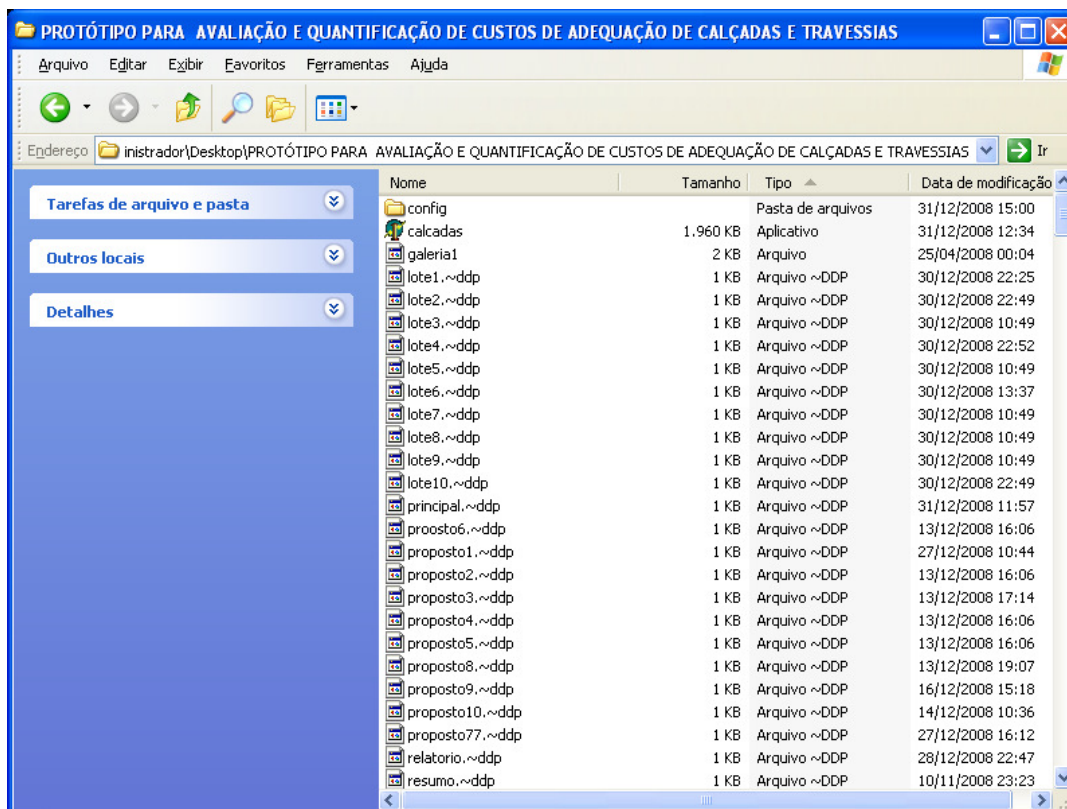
PROTÓTIPO PARA AVALIAÇÃO E QUANTIFICAÇÃO DE CUSTOS DE ADEQUAÇÃO DE CALÇADAS E TRAVESSIAS

Arquivo Editar Exibir Favoritos Ferramentas Ajuda

Endereço inistrador\Desktop\PROTÓTIPO PARA AVALIAÇÃO E QUANTIFICAÇÃO DE CUSTOS DE ADEQUAÇÃO DE CALÇADAS E TRAVESSIAS Ir

Tarefas de arquivo e pasta

Outros locais

Detalhes

| Nome | Tamanho | Tipo | Data de modificação |
|---|---|---|---|
| config | | Pasta de arquivos | 31/12/2008 15:00 |
| calcadas | 1.960 KB | Aplicativo | 31/12/2008 12:34 |
| galeria1 | 2 KB | Arquivo | 25/04/2008 00:04 |
| lote1.~ddp | 1 KB | Arquivo ~DDP | 30/12/2008 22:25 |
| lote2.~ddp | 1 KB | Arquivo ~DDP | 30/12/2008 22:49 |
| lote3.~ddp | 1 KB | Arquivo ~DDP | 30/12/2008 10:49 |
| lote4.~ddp | 1 KB | Arquivo ~DDP | 30/12/2008 22:52 |
| lote5.~ddp | 1 KB | Arquivo ~DDP | 30/12/2008 10:49 |
| lote6.~ddp | 1 KB | Arquivo ~DDP | 30/12/2008 13:37 |
| lote7.~ddp | 1 KB | Arquivo ~DDP | 30/12/2008 10:49 |
| lote8.~ddp | 1 KB | Arquivo ~DDP | 30/12/2008 10:49 |
| lote9.~ddp | 1 KB | Arquivo ~DDP | 30/12/2008 10:49 |
| lote10.~ddp | 1 KB | Arquivo ~DDP | 30/12/2008 22:49 |
| principal.~ddp | 1 KB | Arquivo ~DDP | 31/12/2008 11:57 |
| proosto6.~ddp | 1 KB | Arquivo ~DDP | 13/12/2008 16:06 |
| proposto1.~ddp | 1 KB | Arquivo ~DDP | 27/12/2008 10:44 |
| proposto2.~ddp | 1 KB | Arquivo ~DDP | 13/12/2008 16:06 |
| proposto3.~ddp | 1 KB | Arquivo ~DDP | 13/12/2008 17:14 |
| proposto4.~ddp | 1 KB | Arquivo ~DDP | 13/12/2008 16:06 |
| proposto5.~ddp | 1 KB | Arquivo ~DDP | 13/12/2008 16:06 |
| proposto8.~ddp | 1 KB | Arquivo ~DDP | 13/12/2008 19:07 |
| proposto9.~ddp | 1 KB | Arquivo ~DDP | 16/12/2008 15:18 |
| proposto10.~ddp | 1 KB | Arquivo ~DDP | 14/12/2008 10:36 |
| proposto77.~ddp | 1 KB | Arquivo ~DDP | 27/12/2008 16:12 |
| relatorio.~ddp | 1 KB | Arquivo ~DDP | 28/12/2008 22:47 |
| resumo.~ddp | 1 KB | Arquivo ~DDP | 10/11/2008 23:23 |